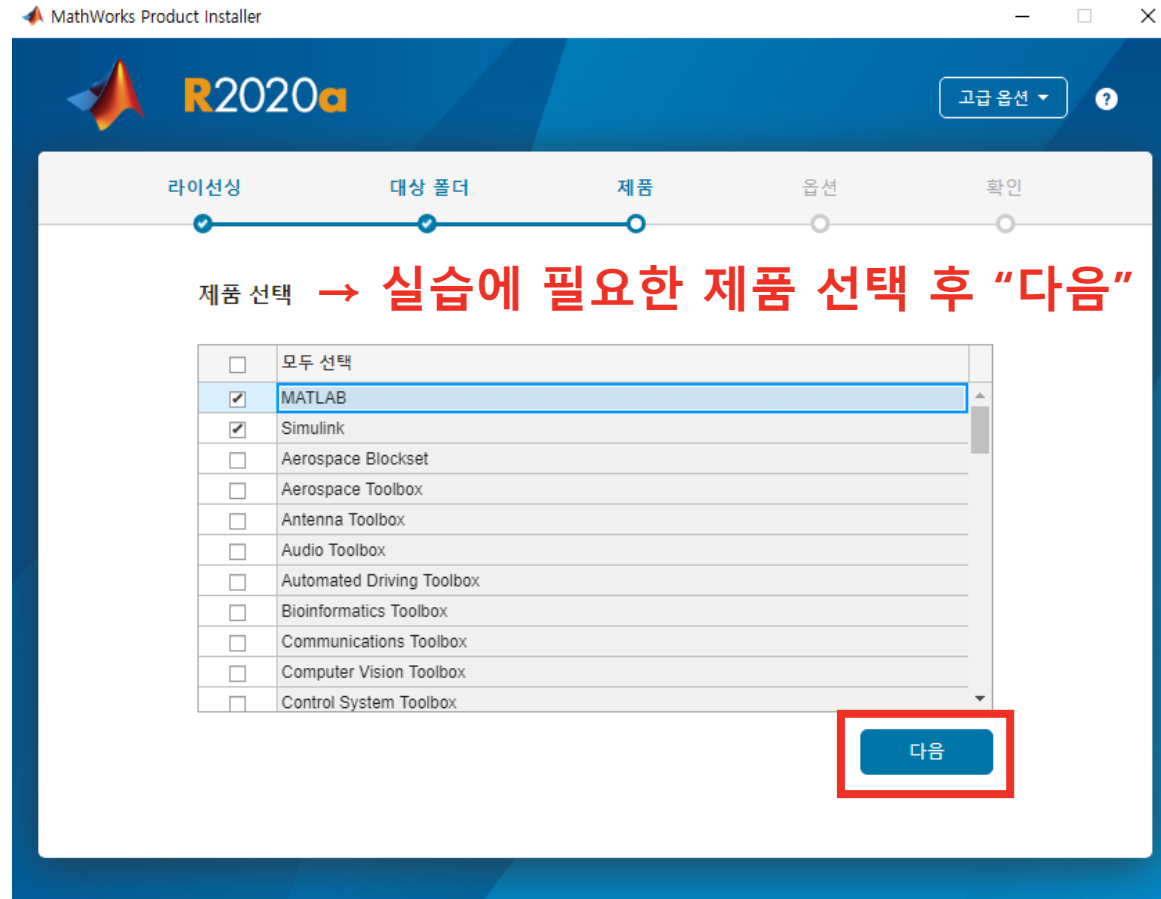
MathWorks Product Installer

R2020a

고급 옵션 ▾

?

라이선싱

대상 폴더

제품

옵션

확인

제품 선택 → 실습에 필요한 제품 선택 후 "다음"

| ☐ | 모두 선택 |
|---|---|
| ☑ | MATLAB |
| ☑ | Simulink |
| ☐ | Aerospace Blockset |
| ☐ | Aerospace Toolbox |
| ☐ | Antenna Toolbox |
| ☐ | Audio Toolbox |
| ☐ | Automated Driving Toolbox |
| ☐ | Bioinformatics Toolbox |
| ☐ | Communications Toolbox |
| ☐ | Computer Vision Toolbox |
| ☐ | Control System Toolbox |

다음